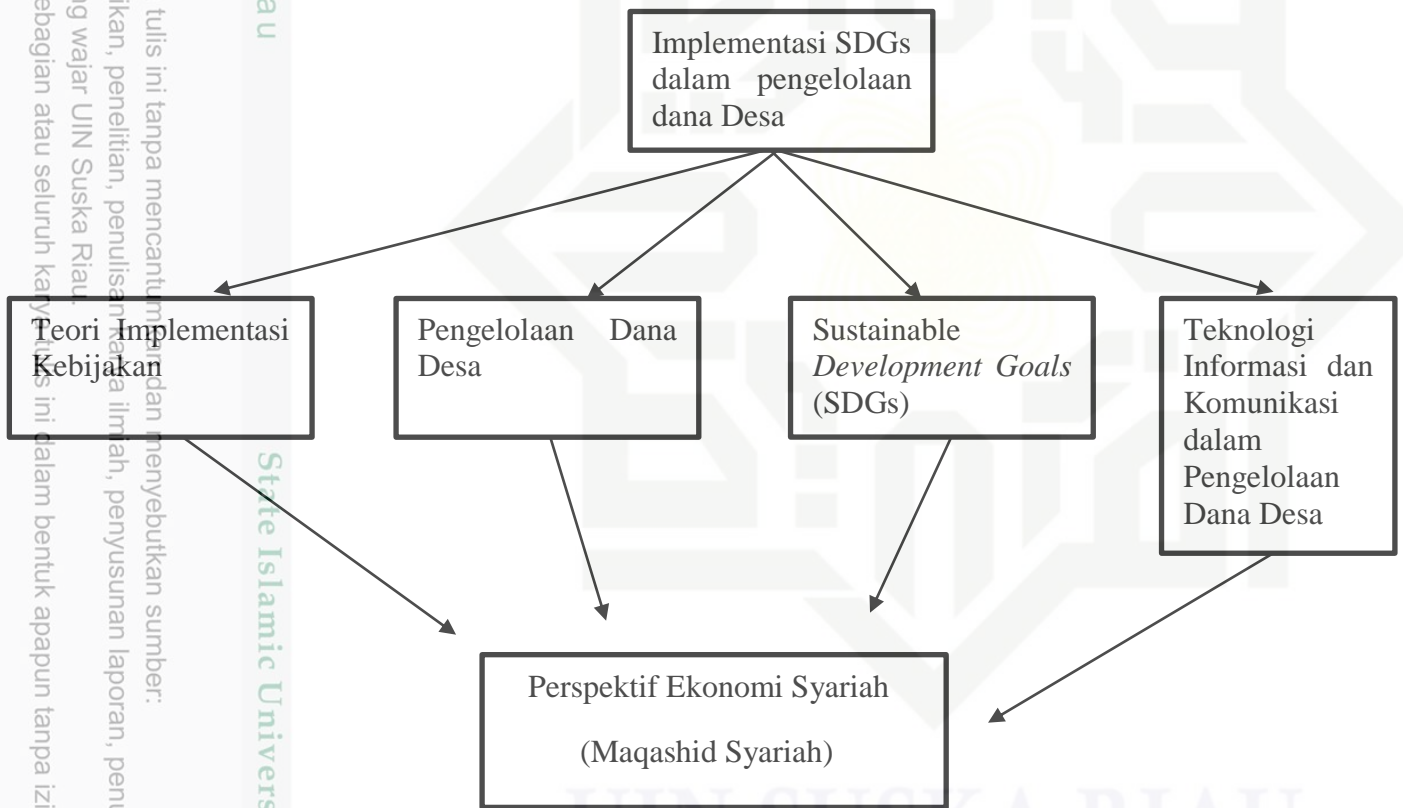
Implementasi SDGs dalam pengelolaan dana Desa

Teori Implementasi Kebijakan

Pengelolaan Dana Desa

Sustainable *Development Goals* (SDGs)

Teknologi Informasi dan Komunikasi dalam Pengelolaan Dana Desa

Perspektif Ekonomi Syariah

(Maqashid Syariah)

a u

tulis ini tanpa mencantumkan dan menyebutkan sumber:
ikan, penelitian, penulisan karya ilmiah, penyusunan laporan, penu
g wajar UIN Suska Riau.
ebagian atau seluruh karya tulis ini dalam bentuk apapun tanpa izi

State Islamic Univers

UIN SUSKA RIAU